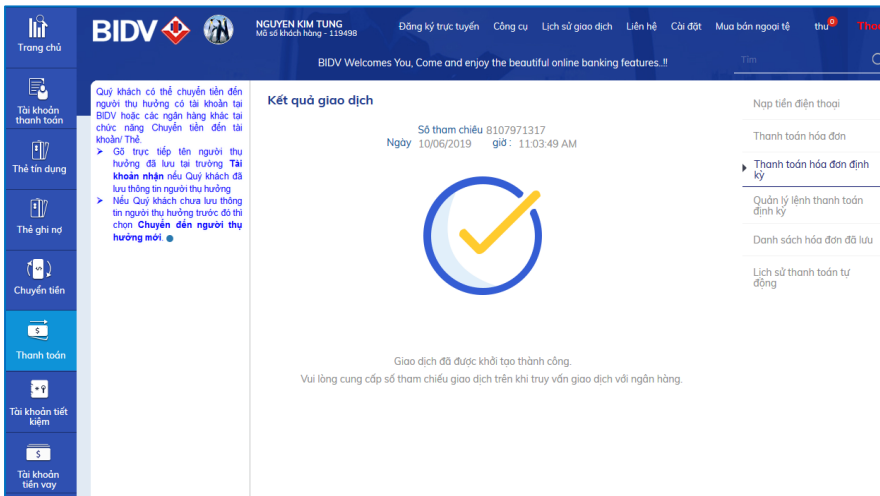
Trang chủ

Tài khoản thanh toán

Thẻ tín dụng

Thẻ ghi nợ

Chuyển tiền

Thanh toán

Tài khoản tiết kiệm

Tài khoản tiền vay

BIDV

NGUYEN KIM TUNG
Mã số khách hàng - 119498

Đăng ký trực tuyến Công cụ Lịch sử giao dịch Liên hệ Cài đặt Mua bán ngoại tệ thư 0 Thoá

BIDV Welcomes You, Come and enjoy the beautiful online banking features..!!

Tìm

Quý khách có thể chuyển tiền đến người thụ hưởng có tài khoản tại BIDV hoặc các ngân hàng khác tại chức năng Chuyển tiền đến tài khoản/ Thẻ.
➢ Gõ trực tiếp tên người thụ hưởng đã lưu tại trường Tài khoản nhận nếu Quý khách đã lưu thông tin người thụ hưởng
➢ Nếu Quý khách chưa lưu thông tin người thụ hưởng trước đó thì chọn Chuyển đến người thụ hưởng mới.

Kết quả giao dịch

Số tham chiếu 8107971317
Ngày 10/06/2019 giờ : 11:03:49 AM

Giao dịch đã được khởi tạo thành công.
Vui lòng cung cấp số tham chiếu giao dịch trên khi truy vấn giao dịch với ngân hàng.

Nạp tiền điện thoại

Thanh toán hóa đơn

Thanh toán hóa đơn định kỳ

Quản lý lệnh thanh toán định kỳ

Danh sách hóa đơn đã lưu

Lịch sử thanh toán tự động